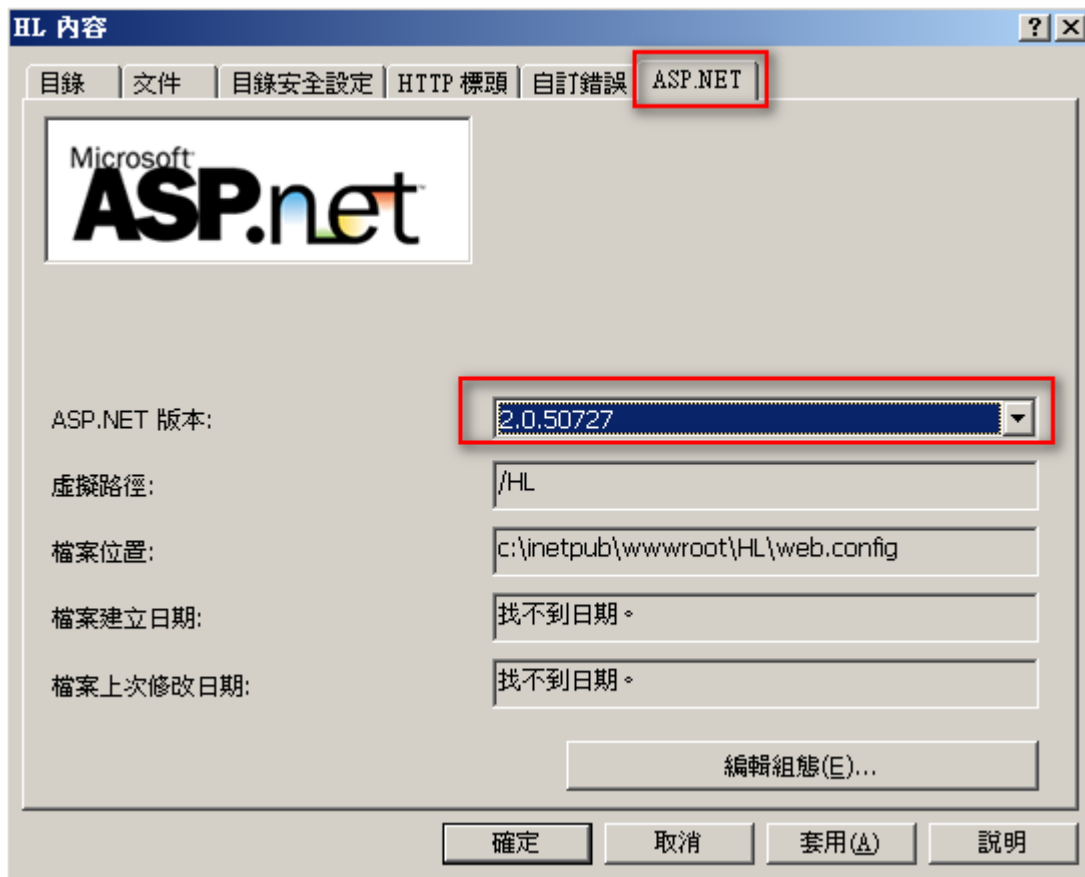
HL 內容

?
X

目錄 | 文件 | 目錄安全設定 | HTTP 標頭 | 自訂錯誤 | ASP.NET

Microsoft
ASP.net

ASP.NET 版本:
2.0.50727

虛擬路徑:
/HL

檔案位置:
c:\inetpub\wwwroot\HL\web.config

檔案建立日期:
找不到日期。

檔案上次修改日期:
找不到日期。

編輯組態(E)...

確定
取消
套用(A)
說明